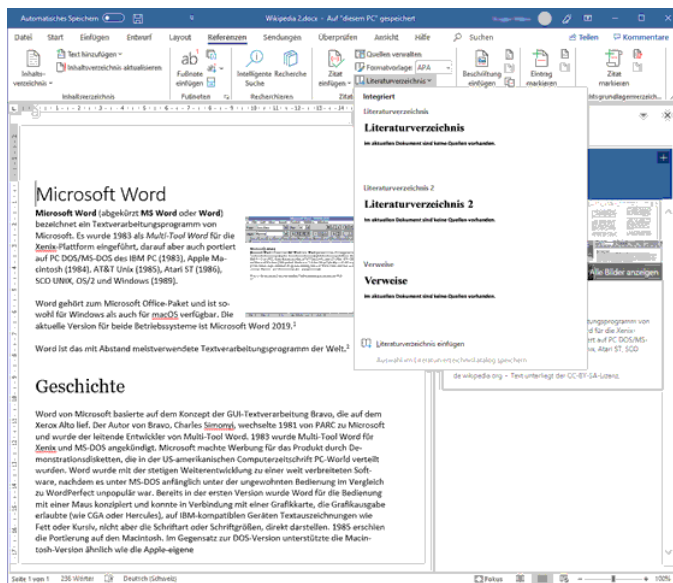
Automatisches Speichern
Wikipedia 2.docx • Auf "diesem PC" gespeichert

Datei Start Einfügen Entwurf Layout Referenzen Sendungen Überprüfen Ansicht Hilfe Suchen
Teilen Kommentare

Inhaltsverzeichnis
Text hinzufügen
Inhaltsverzeichnis aktualisieren
Inhaltsverzeichnis
Fußnote einfügen
Fußnoten
Intelligente Suche
Recherche
Recherchieren
Zitat einfügen
Quellen verwalten
Formatvorlage: APA
Literaturverzeichnis
Beschriftung einfügen
Eintrag markieren
Zitat markieren
Rechtsgrundlagenverzeich...

Integriert
Literaturverzeichnis
Literaturverzeichnis
Im aktuellen Dokument sind keine Quellen vorhanden.
Literaturverzeichnis 2
Literaturverzeichnis 2
Im aktuellen Dokument sind keine Quellen vorhanden.
Verweise
Verweise
Im aktuellen Dokument sind keine Quellen vorhanden.
Literaturverzeichnis einfügen
Auswahl im Literaturverzeichniskatalog speichern

Microsoft Word

Microsoft Word (abgekürzt MS Word oder Word) bezeichnet ein Textverarbeitungsprogramm von Microsoft. Es wurde 1983 als Multi-Tool Word für die Xenix-Plattform eingeführt, darauf aber auch portiert auf PC DOS/MS-DOS des IBM PC (1983), Apple Macintosh (1984), AT&T Unix (1985), Atari ST (1986), SCO UNIX, OS/2 und Windows (1989).

Word gehört zum Microsoft Office-Paket und ist sowohl für Windows als auch für macOS verfügbar. Die aktuelle Version für beide Betriebssysteme ist Microsoft Word 2019.$^1$

Word ist das mit Abstand meistverwendete Textverarbeitungsprogramm der Welt.$^2$

Alle Bilder anzeigen
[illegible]programm von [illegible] für die Xenix-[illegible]rt auf PC DOS/MS-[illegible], Atari ST, SCO
de.wikipedia.org • Text unterliegt der CC-BY-SA-Lizenz

Geschichte

Word von Microsoft basierte auf dem Konzept der GUI-Textverarbeitung Bravo, die auf dem Xerox Alto lief. Der Autor von Bravo, Charles Simonyi, wechselte 1981 von PARC zu Microsoft und wurde der leitende Entwickler von Multi-Tool Word. 1983 wurde Multi-Tool Word für Xenix und MS-DOS angekündigt. Microsoft machte Werbung für das Produkt durch Demonstrationsdisketten, die in der US-amerikanischen Computerzeitschrift PC-World verteilt wurden. Word wurde mit der stetigen Weiterentwicklung zu einer weit verbreiteten Software, nachdem es unter MS-DOS anfänglich unter der ungewohnten Bedienung im Vergleich zu WordPerfect unpopulär war. Bereits in der ersten Version wurde Word für die Bedienung mit einer Maus konzipiert und konnte in Verbindung mit einer Grafikkarte, die Grafikausgabe erlaubte (wie CGA oder Hercules), auf IBM-kompatiblen Geräten Textauszeichnungen wie Fett oder Kursiv, nicht aber die Schriftart oder Schriftgrößen, direkt darstellen. 1985 erschien die Portierung auf den Macintosh. Im Gegensatz zur DOS-Version unterstützte die Macintosh-Version ähnlich wie die Apple-eigene

Seite 1 von 1 236 Wörter Deutsch (Schweiz) Fokus 100%